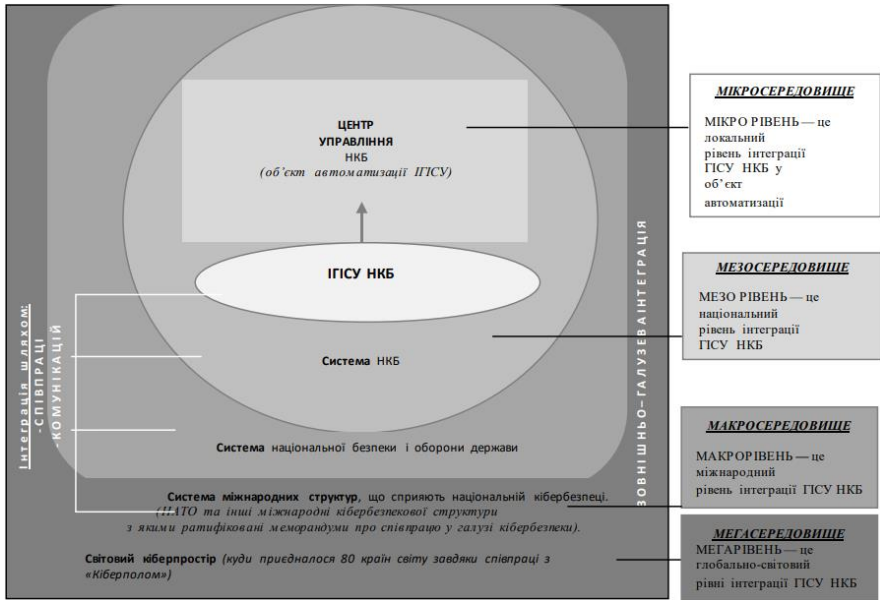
ЦЕНТР УПРАВЛІННЯ НКБ
(об'єкт автоматизації ІГІСУ)

ІГІСУ НКБ

Система НКБ

Система національної безпеки і оборони держави

Система міжнародних структур, що сприяють національній кібербезпеці. (НАТО та інші міжнародні кібербезпекової структури з якими ратифіковані меморандуми про співпрацю у галузі кібербезпеки).

Світовий кіберпростір (куди приєдналося 80 країн світу завдяки співпраці з «Кіберполом»)

Інтеграція шляхом: -СПІВПРАЦІ -КОМУНІКАЦІЙ

ЗОВНІШНЬО-ГАЛУЗЕВА ІНТЕГРАЦІЯ

МІКРОСЕРЕДОВИЩЕ
МІКРО РІВЕНЬ — це локальний рівень інтеграції ГІСУ НКБ у об'єкт автоматизації

МЕЗОСЕРЕДОВИЩЕ
МЕЗО РІВЕНЬ — це національний рівень інтеграції ГІСУ НКБ

МАКРОСЕРЕДОВИЩЕ
МАКРОРІВЕНЬ — це міжнародний рівень інтеграції ГІСУ НКБ

МЕГАСЕРЕДОВИЩЕ
МЕГАРІВЕНЬ — це глобально-світовий рівні інтеграції ГІСУ НКБ